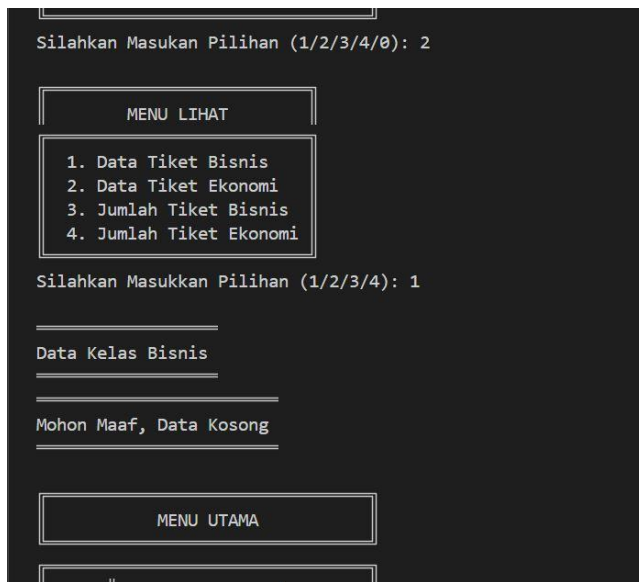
Silahkan Masukan Pilihan (1/2/3/4/0): 2

MENU LIHAT

1. Data Tiket Bisnis
2. Data Tiket Ekonomi
3. Jumlah Tiket Bisnis
4. Jumlah Tiket Ekonomi

Silahkan Masukkan Pilihan (1/2/3/4): 1

Data Kelas Bisnis

Mohon Maaf, Data Kosong

MENU UTAMA